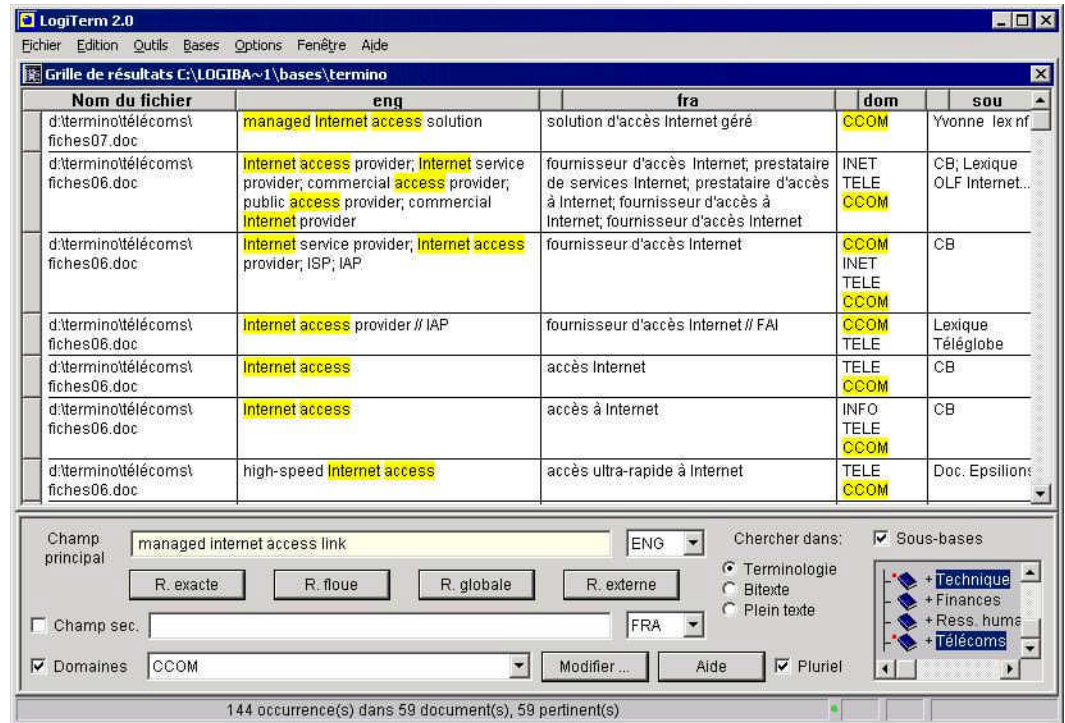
LogiTerm 2.0

Fichier Edition Outils Bases Options Fenêtre Aide

Grille de résultats C:\LOGIBA~1\bases\termino

| Nom du fichier | eng | fra | dom | sou |
|---|---|---|---|---|
| d:\termino\télécoms\fiches07.doc | managed Internet access solution | solution d'accès Internet géré | CCOM | Yvonne lex nf |
| d:\termino\télécoms\fiches06.doc | Internet access provider; Internet service provider; commercial access provider; public access provider; commercial Internet provider | fournisseur d'accès Internet; prestataire de services Internet; prestataire d'accès à Internet; fournisseur d'accès à Internet; fournisseur d'accès Internet | INET TELE CCOM | CB; Lexique OLF Internet... |
| d:\termino\télécoms\fiches06.doc | Internet service provider; Internet access provider; ISP; IAP | fournisseur d'accès Internet | CCOM INET TELE CCOM | CB |
| d:\termino\télécoms\fiches06.doc | Internet access provider // IAP | fournisseur d'accès Internet // FAI | CCOM TELE | Lexique Téléglobe |
| d:\termino\télécoms\fiches06.doc | Internet access | accès Internet | TELE CCOM | CB |
| d:\termino\télécoms\fiches06.doc | Internet access | accès à Internet | INFO TELE CCOM | CB |
| d:\termino\télécoms\fiches06.doc | high-speed Internet access | accès ultra-rapide à Internet | TELE CCOM | Doc. Epsilons |

Champ principal managed internet access link ENG
Chercher dans:
Sous-bases
Terminologie
Bitexte
Plein texte
R. exacte R. floue R. globale R. externe
+Technique
+Finances
+Ress. huma
+Télécoms
Champ sec. FRA
Domaines CCOM Modifier ... Aide Pluriel

144 occurrence(s) dans 59 document(s), 59 pertinent(s)